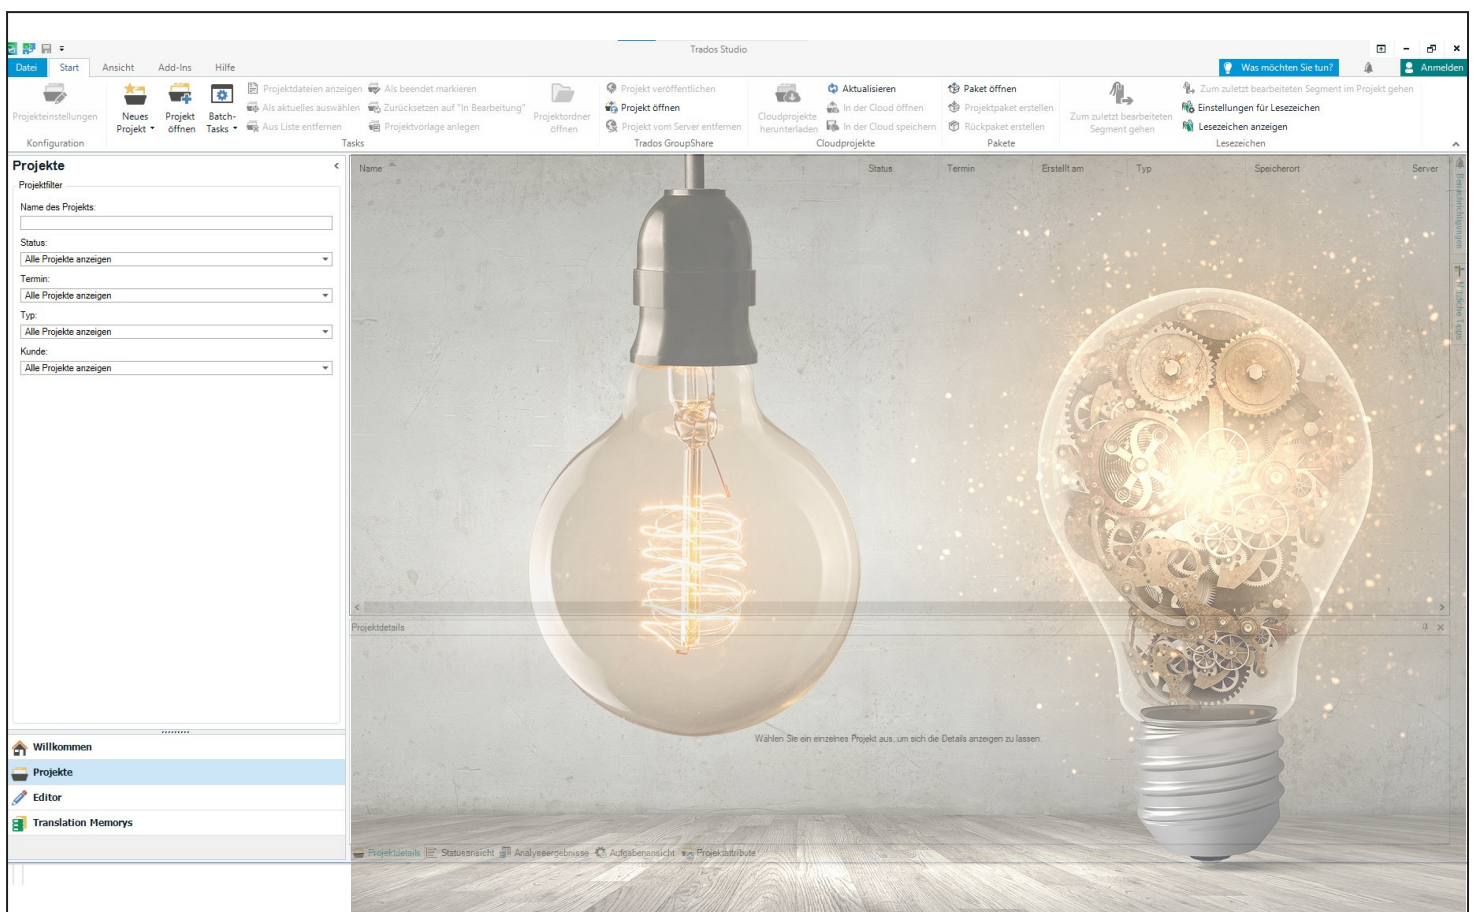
Trados Studio

Datei Start Ansicht Add-Ins Hilfe

Was möchten Sie tun? Anmelden

Projekteinstellungen
Konfiguration

Neues Projekt Projekt öffnen Batch-Tasks
Projektdateien anzeigen Als aktuelles auswählen Aus Liste entfernen
Als beendet markieren Zurücksetzen auf "In Bearbeitung" Projektvorlage anlegen
Projektordner öffnen
Tasks

Projekt veröffentlichen
Projekt öffnen
Projekt vom Server entfernen
Trados GroupShare

Cloudprojekte herunterladen
Aktualisieren
In der Cloud öffnen
In der Cloud speichern
Cloudprojekte

Paket öffnen
Projektpaket erstellen
Rückpaket erstellen
Pakete

Zum zuletzt bearbeiteten Segment gehen
Zum zuletzt bearbeiteten Segment im Projekt gehen
Einstellungen für Lesezeichen
Lesezeichen anzeigen
Lesezeichen

Projekte
Projektfilter
Name des Projekts:
Status:
Alle Projekte anzeigen
Termin:
Alle Projekte anzeigen
Typ:
Alle Projekte anzeigen
Kunde:
Alle Projekte anzeigen

Willkommen
Projekte
Editor
Translation Memorys

| Name | Status | Termin | Erstellt am | Typ | Speicherort | Server |
|---|---|---|---|---|---|---|

Benachrichtigungen
Hilfreiche Tipps

Projektdetails

Wählen Sie ein einzelnes Projekt aus, um sich die Details anzeigen zu lassen.

Projektdetails Statusansicht Analyseergebnisse Aufgabenansicht Projektattribute